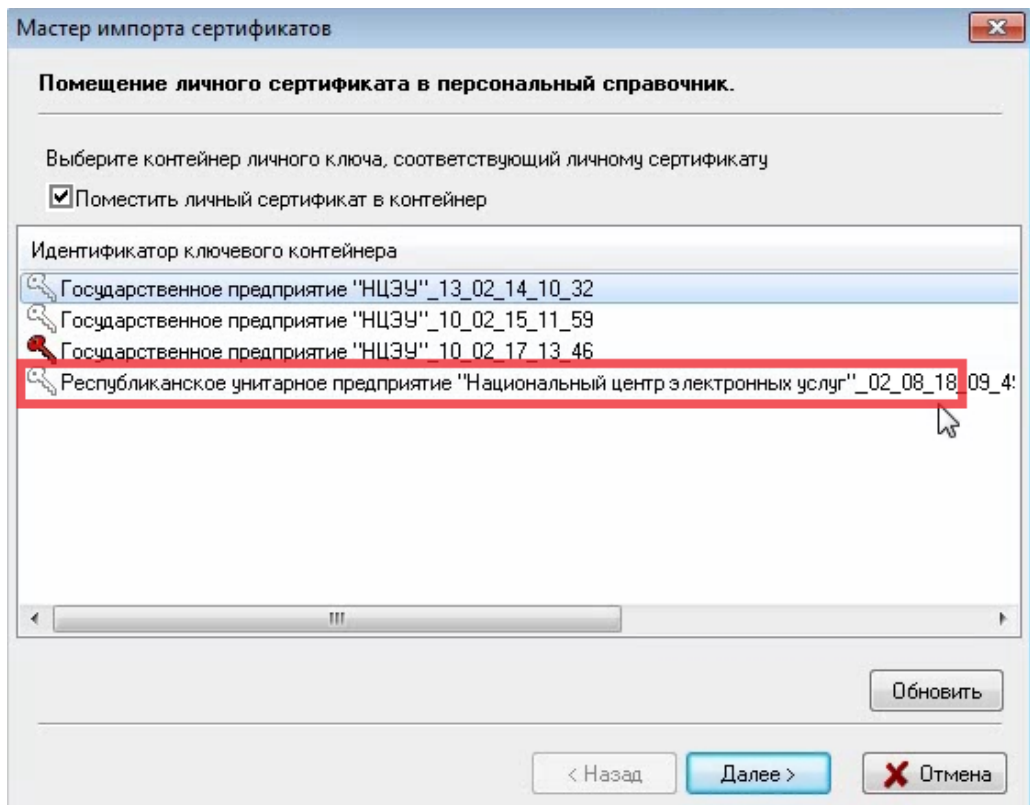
Мастер импорта сертификатов

Помещение личного сертификата в персональный справочник.

Выберите контейнер личного ключа, соответствующий личному сертификату

Поместить личный сертификат в контейнер

Идентификатор ключевого контейнера

Государственное предприятие "НЦЭУ"_13_02_14_10_32

Государственное предприятие "НЦЭУ"_10_02_15_11_59

Государственное предприятие "НЦЭУ"_10_02_17_13_46

Республиканское унитарное предприятие "Национальный центр электронных услуг"_02_08_18_09_4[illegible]

Обновить

< Назад

Далее >

Отмена